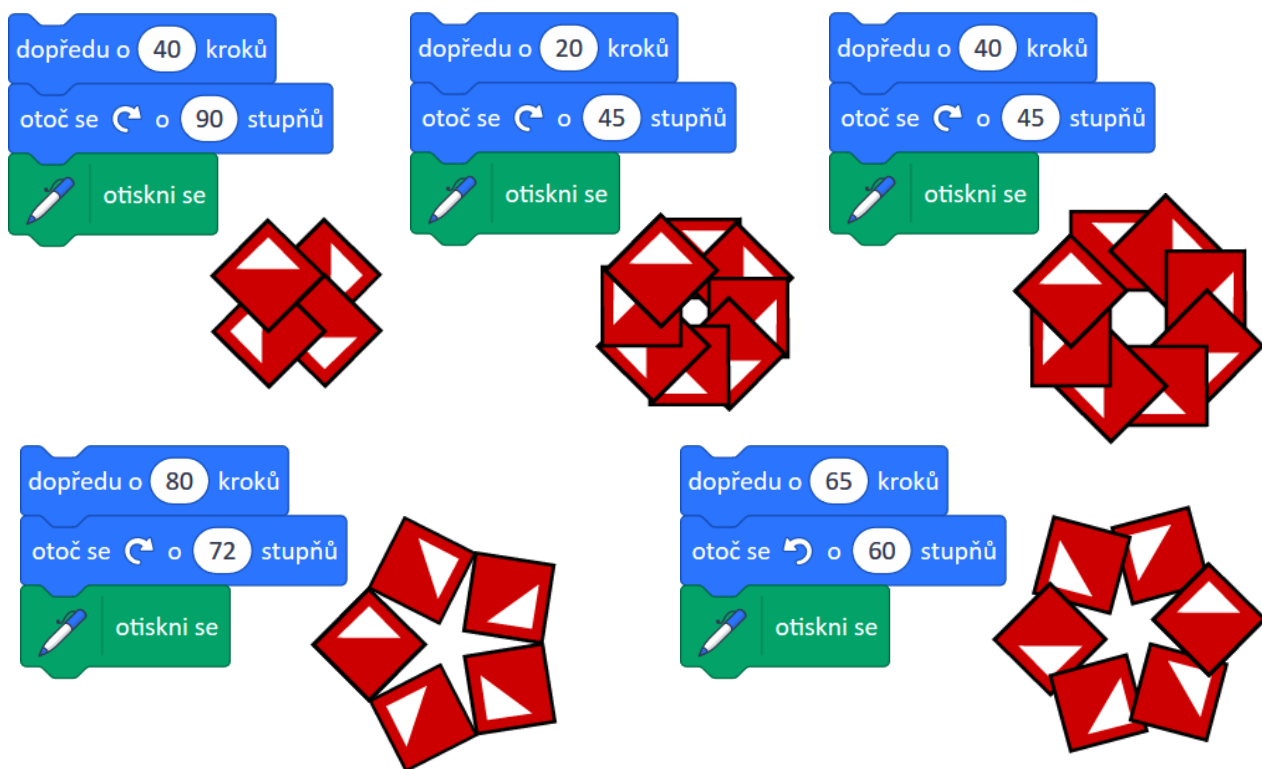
dopředu o 40 kroků
otoč se ↻ o 90 stupňů
otiskni se

dopředu o 20 kroků
otoč se ↻ o 45 stupňů
otiskni se

dopředu o 40 kroků
otoč se ↻ o 45 stupňů
otiskni se

dopředu o 80 kroků
otoč se ↻ o 72 stupňů
otiskni se

dopředu o 65 kroků
otoč se ↺ o 60 stupňů
otiskni se